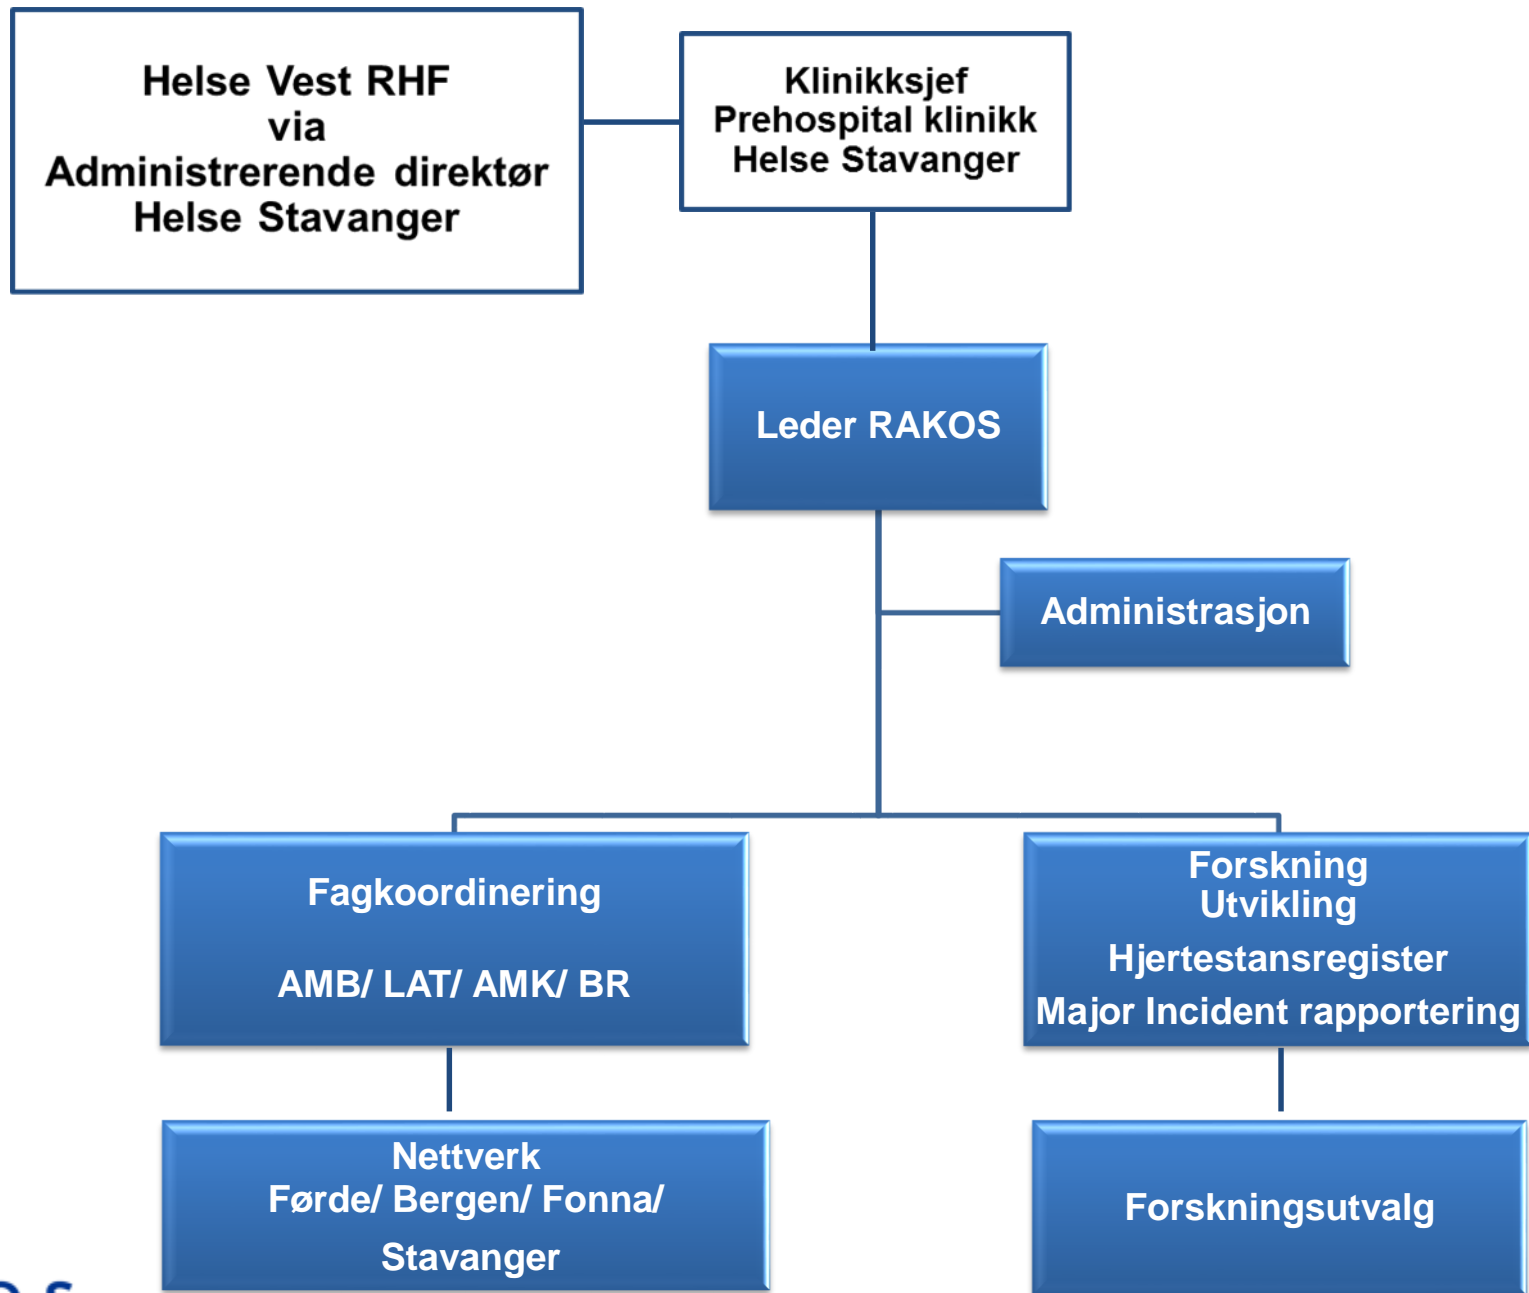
Helse Vest RHF
via
Administrerende direktør
Helse Stavanger

Klinikksjef
Prehospital klinikk
Helse Stavanger

Leder RAKOS

Administrasjon

Fagkoordinering

AMB/ LAT/ AMK/ BR

Forskning
Utvikling
Hjertestansregister
Major Incident rapportering

Nettverk
Førde/ Bergen/ Fonna/
Stavanger

Forskningsutvalg